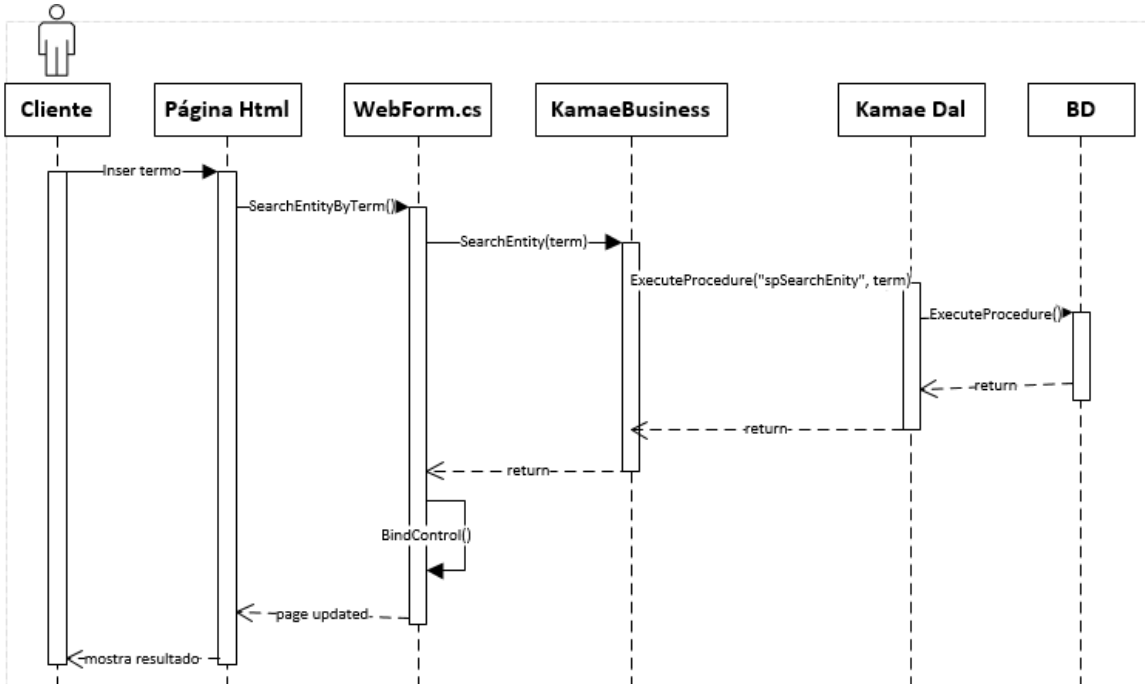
Cliente

Página Html

WebForm.cs

KamaeBusiness

Kamae Dal

BD

Inser termo

SearchEntityByTerm()

SearchEntity(term)

ExecuteProcedure("spSearchEnity", term)

ExecuteProcedure()

return

return

return

BindControl()

page updated

mostra resultado